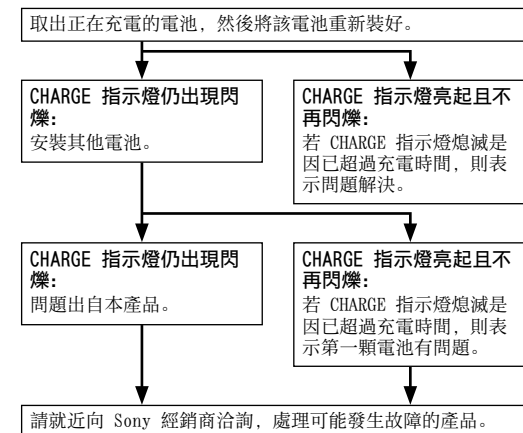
取出正在充電的電池，然後將該電池重新裝好。

**CHARGE 指示燈仍出現閃爍:**
安裝其他電池。

**CHARGE 指示燈亮起且不再閃爍:**
若 CHARGE 指示燈熄滅是因已超過充電時間，則表示問題解決。

**CHARGE 指示燈仍出現閃爍:**
問題出自本產品。

**CHARGE 指示燈亮起且不再閃爍:**
若 CHARGE 指示燈熄滅是因已超過充電時間，則表示第一顆電池有問題。

請就近向 Sony 經銷商洽詢，處理可能發生故障的產品。